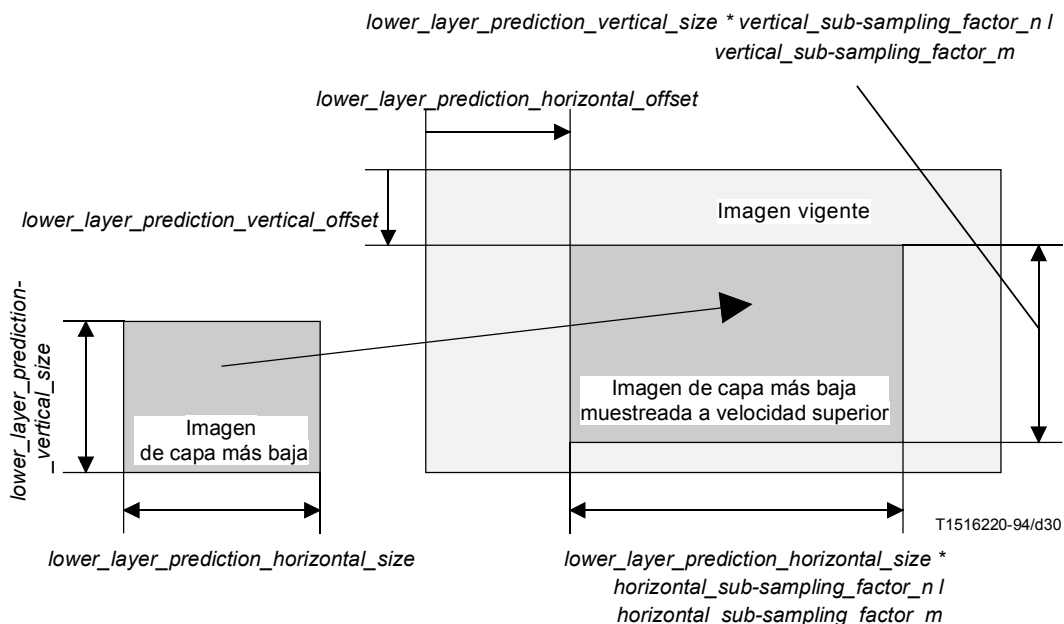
lower_layer_prediction_vertical_size * vertical_sub-sampling_factor_n l vertical_sub-sampling_factor_m

lower_layer_prediction_horizontal_offset

lower_layer_prediction_vertical_offset

Imagen vigente

lower_layer_prediction-_vertical_size

Imagen de capa más baja muestreada a velocidad superior

Imagen de capa más baja

T1516220-94/d30

lower_layer_prediction_horizontal_size

lower_layer_prediction_horizontal_size * horizontal_sub-sampling_factor_n l horizontal_sub-sampling_factor_m